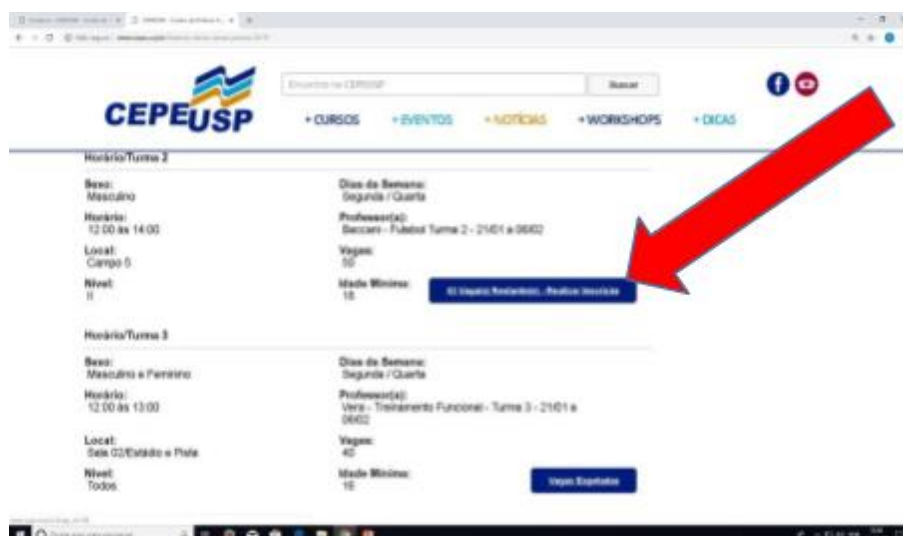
CEPEUSP

Encontre no CEPEUSP

Buscar

+ CURSOS + EVENTOS + NOTÍCIAS + WORKSHOPS + DICAS

Horário/Turma 2

Sexo:
Masculino

Dias da Semana:
Segunda / Quarta

Horário:
12:00 às 14:00

Professor(a):
Baccani - Futebol Turma 2 - 21/01 a 06/02

Local:
Campo 5

Vagas:
50

Nível:
II

Idade Mínima:
18

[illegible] Vagas Restantes(s) - Realize Inscrição

Horário/Turma 3

Sexo:
Masculino e Feminino

Dias da Semana:
Segunda / Quarta

Horário:
12:00 às 13:00

Professor(a):
Vera - Treinamento Funcional - Turma 3 - 21/01 a 06/02

Local:
Sala 02/Estádio e Pista

Vagas:
40

Nível:
Todos

Idade Mínima:
16

Vagas Esgotadas